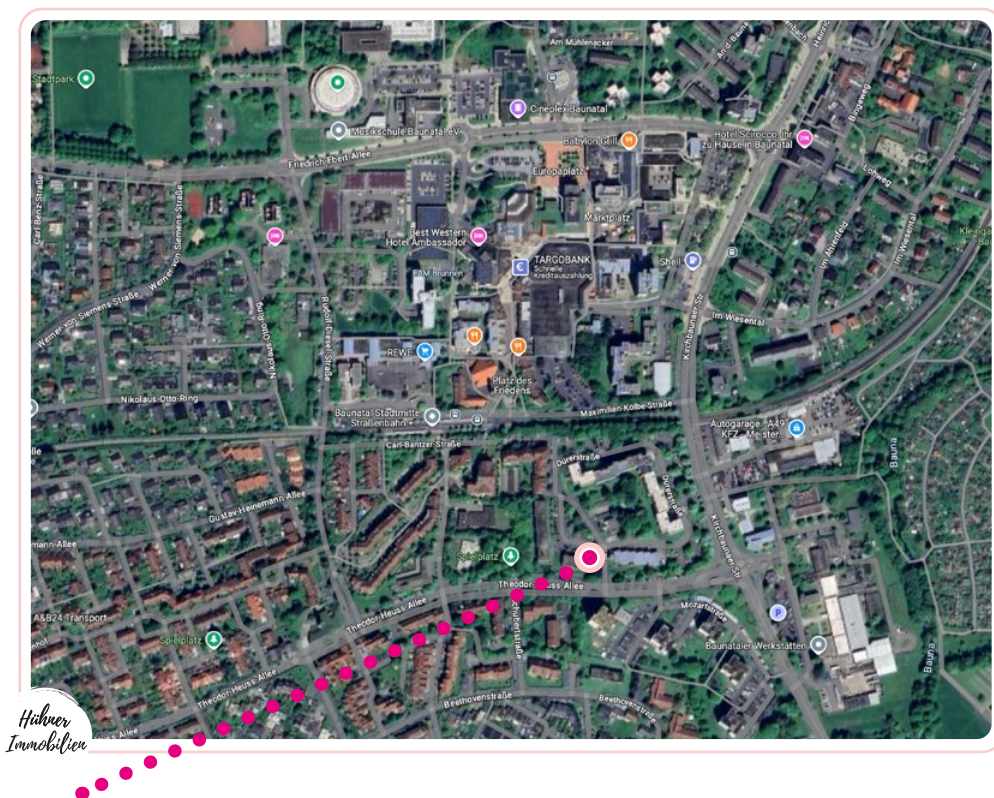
Stadtpark
Am Mühlenacker
Cineplex Baunatal
Volkshochschule Baunatal eV
Babylon Grill
Hotel Scirocco - Ihr Zuhause in Baunatal
Friedrich-Ebert-Allee
Europaplatz
Marktplatz
Carl-Benz-Straße
Werner-von-Siemens-Straße
Best Western Hotel Ambassador
TARGOBANK
Schnelle Kreditauszahlung
Shell
Rudolf-Diesel-Straße
Kirchbaunaer Str.
Im Wiesental
REWE
Platz des Friedens
Nikolaus-Otto-Ring
Baunatal Stadtmitte Straßenbahn
Maximilian-Kolbe-Straße
Carl-Bantzer-Straße
Autogarage A49 KFZ-Meister
Dürerstraße
Gustav-Heinemann-Allee
Spielplatz
Theodor-Heuss-Allee
A&B24 Transport
Spielplatz
Mozartstraße
Baunataler Werkstätten
Beethovenstraße
Bauna
Hühner Immobilien